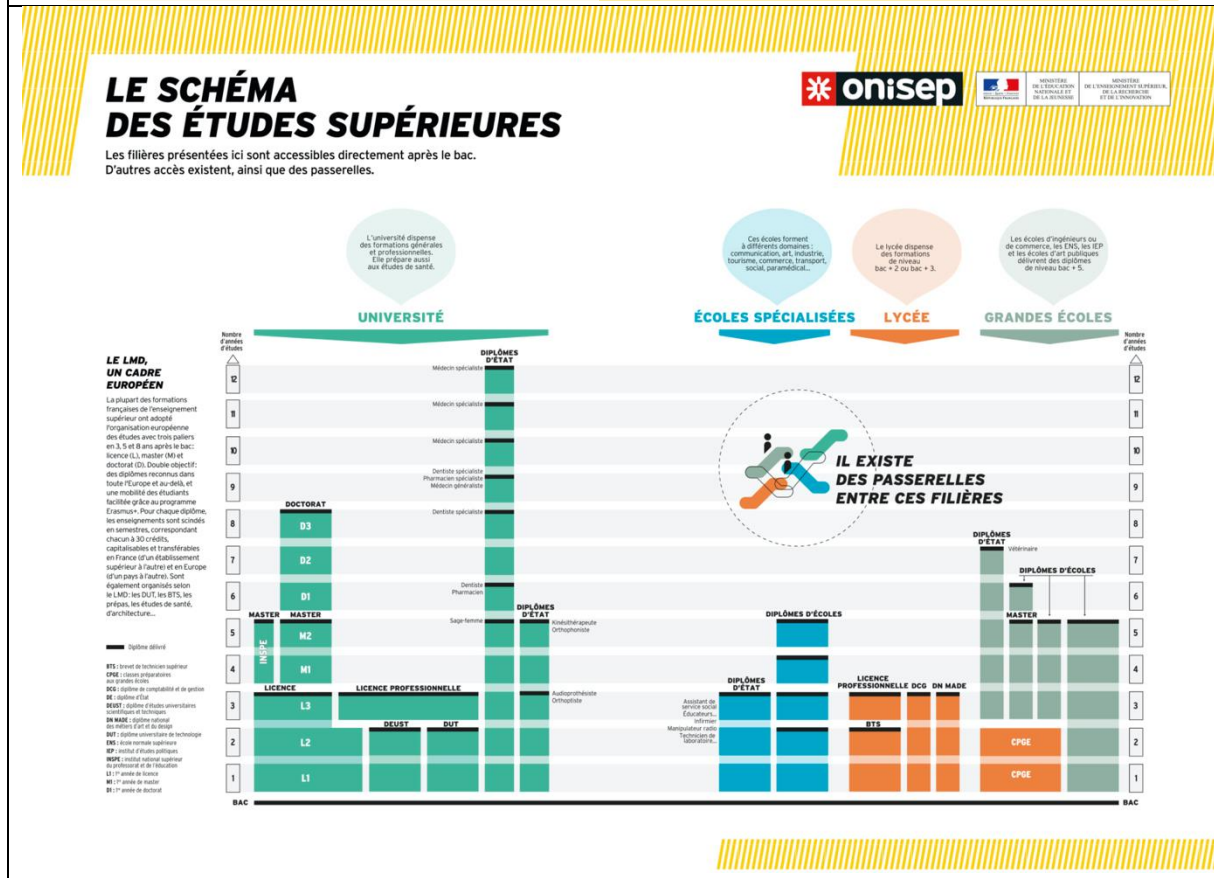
LE SCHÉMA DES ÉTUDES SUPÉRIEURES

Les filières présentées ici sont accessibles directement après le bac. D'autres accès existent, ainsi que des passerelles.

onisep

MINISTÈRE DE L'ÉDUCATION NATIONALE ET DE LA JEUNESSE

MINISTÈRE DE L'ENSEIGNEMENT SUPÉRIEUR, DE LA RECHERCHE ET DE L'INNOVATION

L'université dispense des formations générales et professionnelles. Elle prépare aussi aux études de santé.

Ces écoles forment à différents domaines : communication, art, industrie, tourisme, commerce, transport, social, paramédical...

Le lycée dispense des formations de niveau bac + 2 ou bac + 3.

Les écoles d'ingénieurs ou de commerce, les ENS, les IEP et les écoles d'art publiques délivrent des diplômes de niveau bac + 5.

UNIVERSITÉ

ÉCOLES SPÉCIALISÉES

LYCÉE

GRANDES ÉCOLES

Nombre d'années d'études

LE LMD, UN CADRE EUROPÉEN

La plupart des formations françaises de l'enseignement supérieur ont adopté l'organisation européenne des études avec trois paliers en 3, 5 et 8 ans après le bac: licence (L), master (M) et doctorat (D). Double objectif: des diplômes reconnus dans toute l'Europe et au-delà, et une mobilité des étudiants facilitée grâce au programme Erasmus+. Pour chaque diplôme, les enseignements sont scindés en semestres, correspondant chacun à 30 crédits, capitalisables et transférables en France (d'un établissement supérieur à l'autre) et en Europe (d'un pays à l'autre). Sont également organisés selon le LMD: les DUT, les BTS, les prépas, les études de santé, d'architecture...

Diplôme délivré

BTS : brevet de technicien supérieur
CPGE : classes préparatoires aux grandes écoles
DCG : diplôme de comptabilité et de gestion
DE : diplôme d'État
DEUST : diplôme d'études universitaires scientifiques et techniques
DN MADE : diplôme national des métiers d'art et du design
DUT : diplôme universitaire de technologie
ENS : école normale supérieure
IEP : institut d'études politiques
INSPE : institut national supérieur du professorat et de l'éducation
L1 : 1re année de licence
M1 : 1re année de master
D1 : 1re année de doctorat

12
11
10
9
8
7
6
5
4
3
2
1

DIPLÔMES D'ÉTAT
Médecin spécialiste
Médecin spécialiste
Médecin spécialiste
Dentiste spécialiste
Pharmacien spécialiste
Médecin généraliste
Dentiste spécialiste
Dentiste
Pharmacien
Sage-femme

DIPLÔMES D'ÉTAT
Kinésithérapeute
Orthophoniste
Audioprothésiste
Orthoptiste

DOCTORAT
D3
D2
D1

MASTER
INSPE
MASTER
M2
M1

LICENCE
L3
L2
L1

LICENCE PROFESSIONNELLE

DEUST

DUT

IL EXISTE DES PASSERELLES ENTRE CES FILIÈRES

DIPLÔMES D'ÉCOLES

DIPLÔMES D'ÉTAT
Assistant de service social
Éducateurs...
Infirmier
Manipulateur radio
Techniciens de laboratoire...

LICENCE PROFESSIONNELLE
DCG
DN MADE
BTS

DIPLÔMES D'ÉTAT
Vétérinaire
DIPLÔMES D'ÉCOLES
MASTER
CPGE
CPGE

BAC
BAC